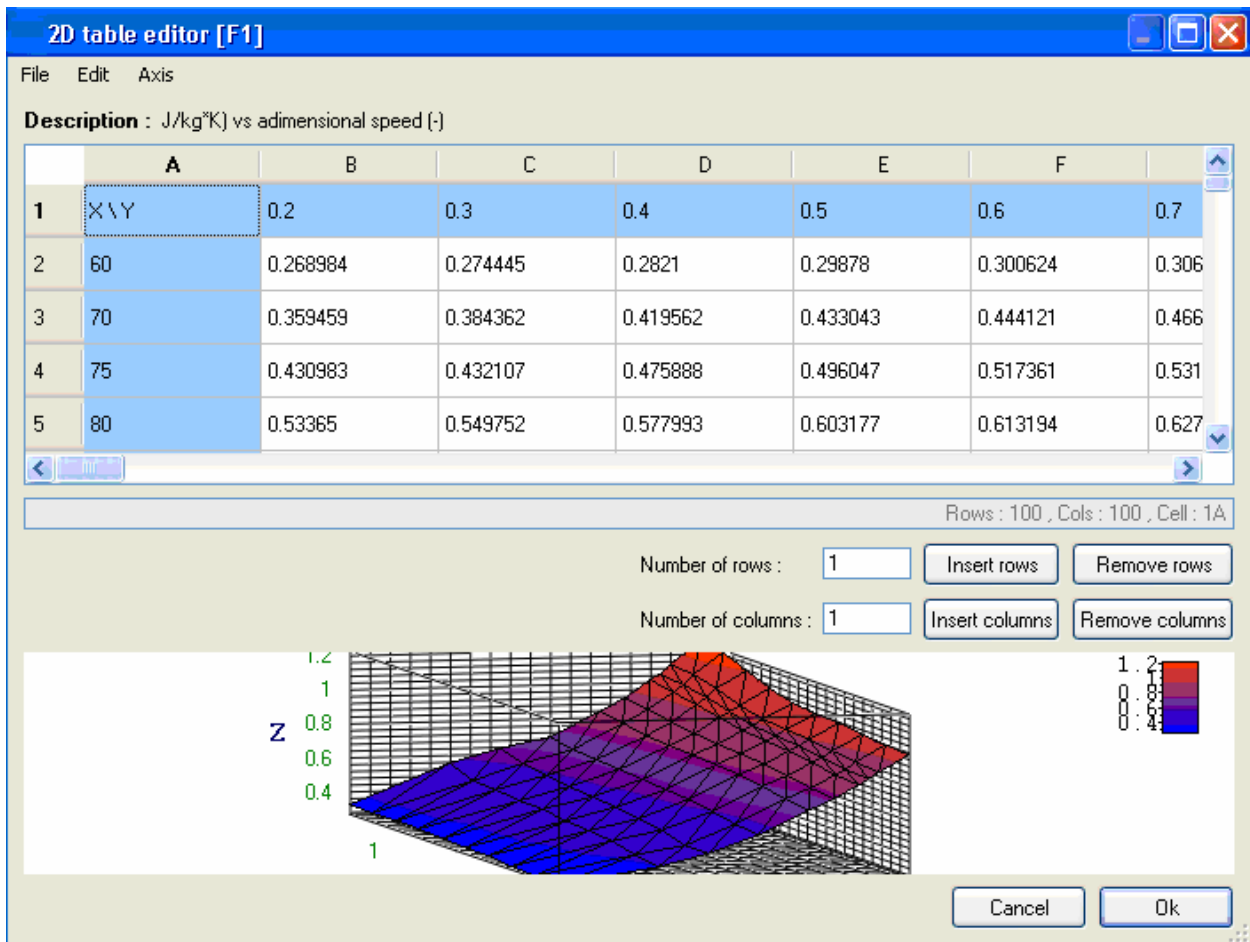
2D table editor [F1]

File Edit Axis

Description : J/kg*K) vs adimensional speed (-)

| | A | B | C | D | E | F | |
|---|---|---|---|---|---|---|---|
| 1 | X\Y | 0.2 | 0.3 | 0.4 | 0.5 | 0.6 | 0.7 |
| 2 | 60 | 0.268984 | 0.274445 | 0.2821 | 0.29878 | 0.300624 | 0.306 |
| 3 | 70 | 0.359459 | 0.384362 | 0.419562 | 0.433043 | 0.444121 | 0.466 |
| 4 | 75 | 0.430983 | 0.432107 | 0.475888 | 0.496047 | 0.517361 | 0.531 |
| 5 | 80 | 0.53365 | 0.549752 | 0.577993 | 0.603177 | 0.613194 | 0.627 |

Rows : 100 , Cols : 100 , Cell : 1A

Number of rows : 1 Insert rows Remove rows

Number of columns : 1 Insert columns Remove columns

1.2
1
Z 0.8
0.6
0.4
1

1.2
1
0.8
0.6
0.4

Cancel Ok